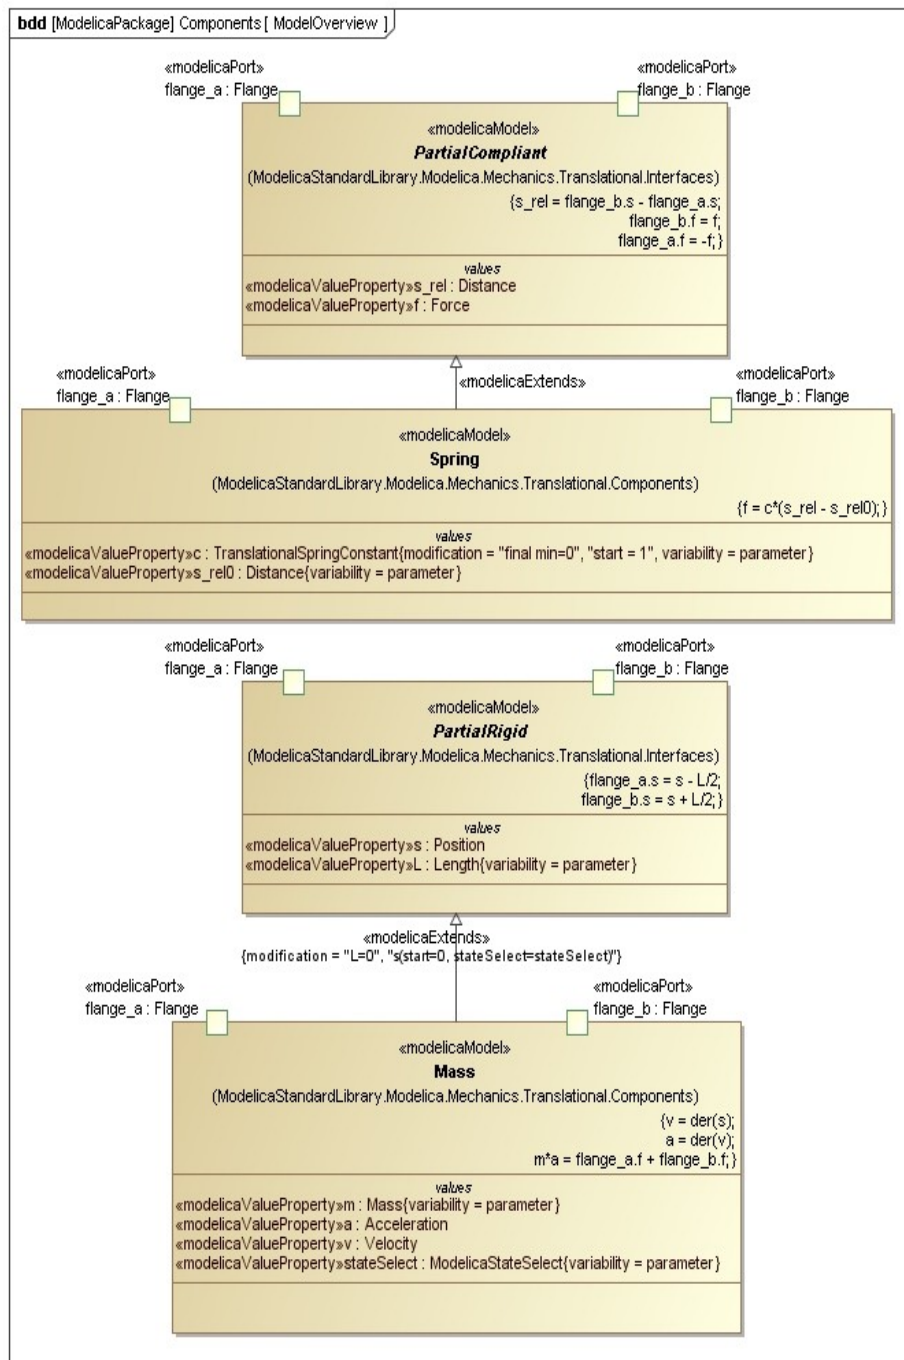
bdd [ModelicaPackage] Components [ ModelOverview ]

«modelicaPort»
flange_a : Flange

«modelicaPort»
flange_b : Flange

«modelicaModel»
PartialCompliant
(ModelicaStandardLibrary.Modelica.Mechanics.Translational.Interfaces)
{s_rel = flange_b.s - flange_a.s;
flange_b.f = f;
flange_a.f = -f;}

values
«modelicaValueProperty»s_rel : Distance
«modelicaValueProperty»f : Force

«modelicaExtends»

«modelicaPort»
flange_a : Flange

«modelicaPort»
flange_b : Flange

«modelicaModel»
Spring
(ModelicaStandardLibrary.Modelica.Mechanics.Translational.Components)
{f = c*(s_rel - s_rel0);}

values
«modelicaValueProperty»c : TranslationalSpringConstant{modification = "final min=0", "start = 1", variability = parameter}
«modelicaValueProperty»s_rel0 : Distance{variability = parameter}

«modelicaPort»
flange_a : Flange

«modelicaPort»
flange_b : Flange

«modelicaModel»
PartialRigid
(ModelicaStandardLibrary.Modelica.Mechanics.Translational.Interfaces)
{flange_a.s = s - L/2;
flange_b.s = s + L/2;}

values
«modelicaValueProperty»s : Position
«modelicaValueProperty»L : Length{variability = parameter}

«modelicaExtends»
{modification = "L=0", "s(start=0, stateSelect=stateSelect)"}

«modelicaPort»
flange_a : Flange

«modelicaPort»
flange_b : Flange

«modelicaModel»
Mass
(ModelicaStandardLibrary.Modelica.Mechanics.Translational.Components)
{v = der(s);
a = der(v);
m*a = flange_a.f + flange_b.f;}

values
«modelicaValueProperty»m : Mass{variability = parameter}
«modelicaValueProperty»a : Acceleration
«modelicaValueProperty»v : Velocity
«modelicaValueProperty»stateSelect : ModelicaStateSelect{variability = parameter}